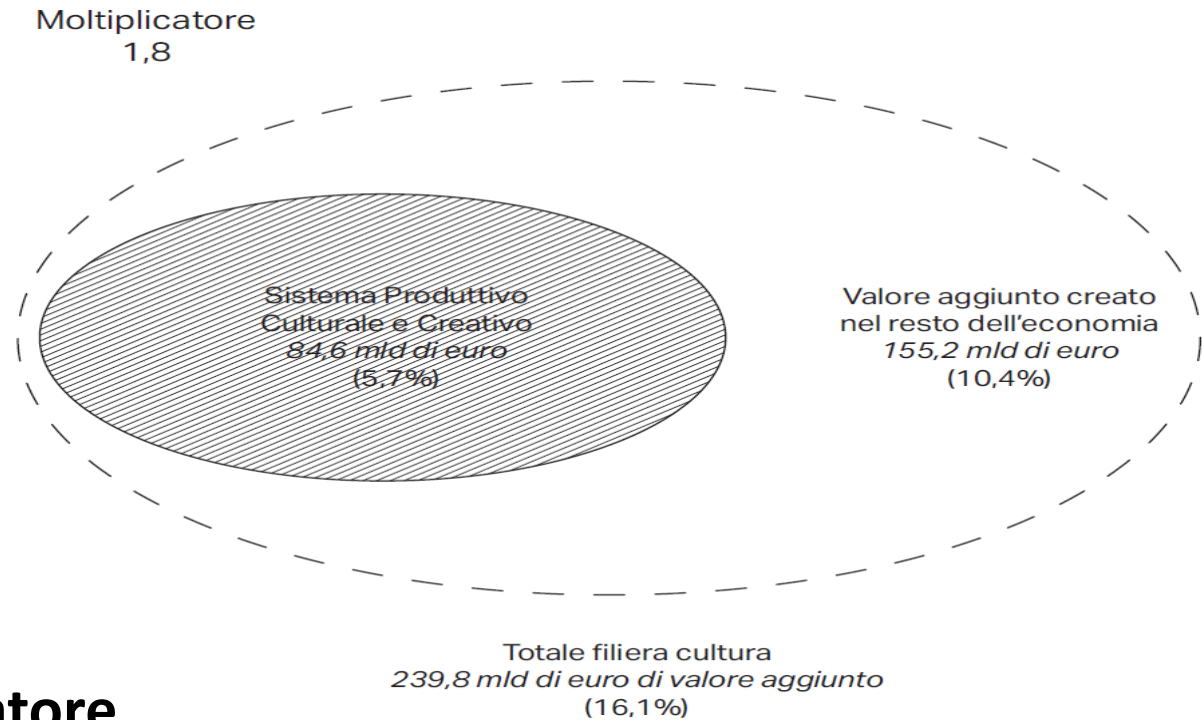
Moltiplicatore
1,8

Sistema Produttivo Culturale e Creativo
*84,6 mld di euro*
(5,7%)

Valore aggiunto creato nel resto dell'economia
*155,2 mld di euro*
(10,4%)

Totale filiera cultura
*239,8 mld di euro di valore aggiunto*
(16,1%)

atore